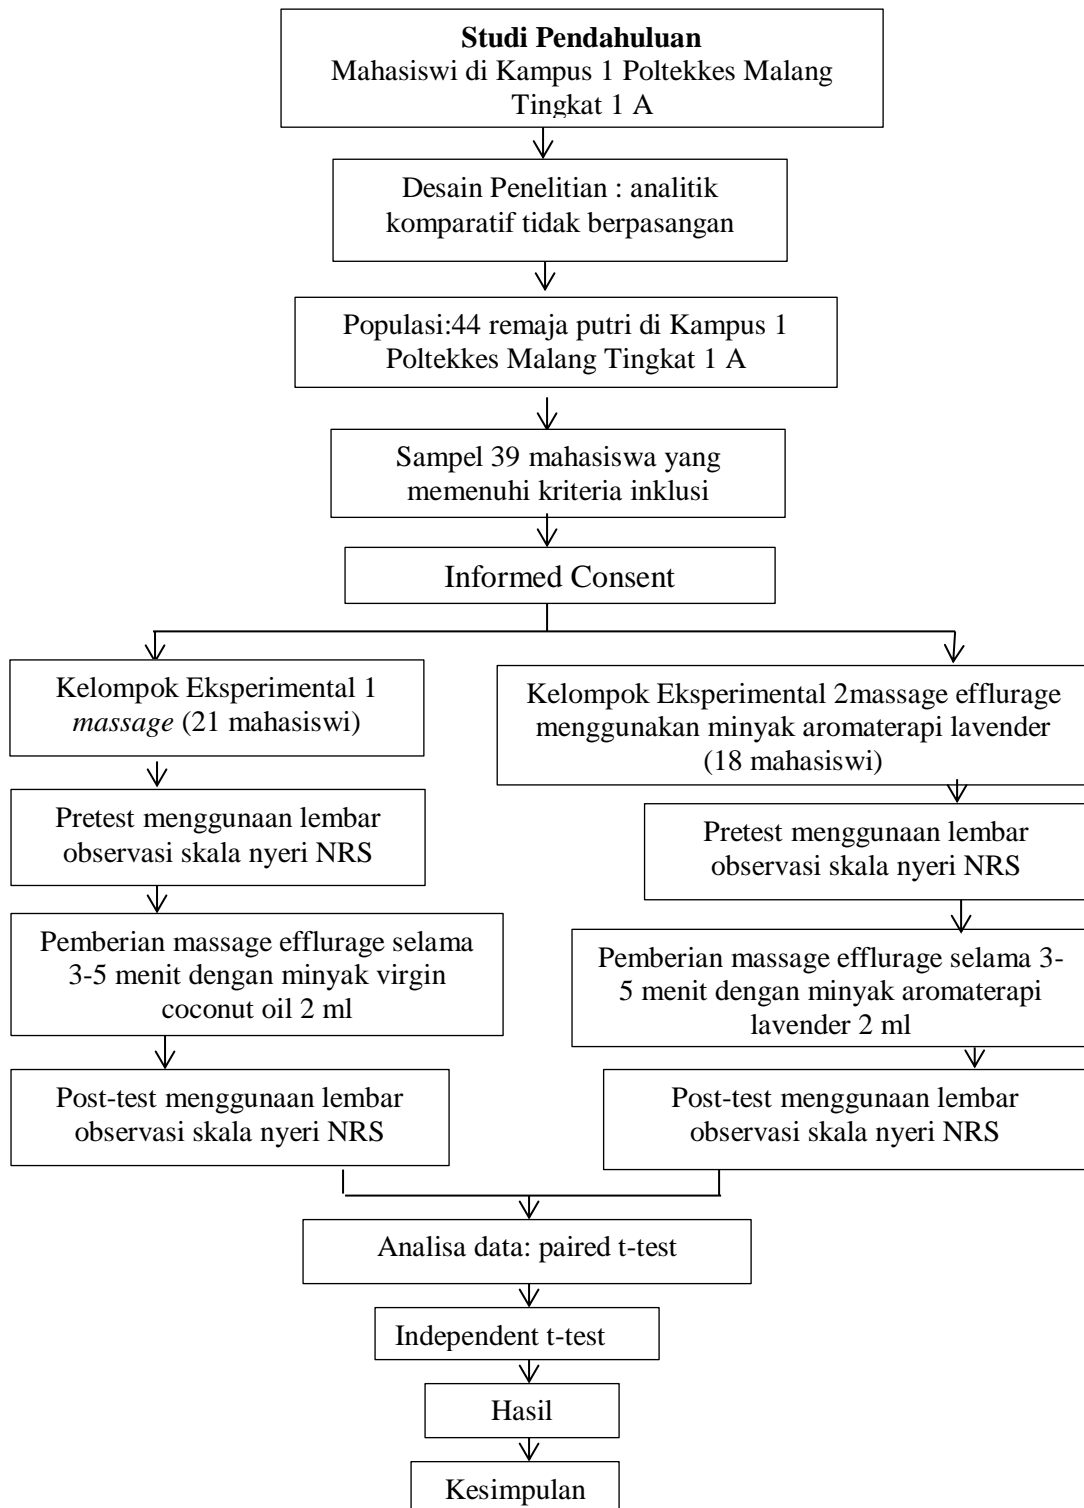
**Studi Pendahuluan**
Mahasiswi di Kampus 1 Poltekkes Malang Tingkat 1 A

Desain Penelitian : analitik komparatif tidak berpasangan

Populasi:44 remaja putri di Kampus 1 Poltekkes Malang Tingkat 1 A

Sampel 39 mahasiswa yang memenuhi kriteria inklusi

Informed Consent

Kelompok Eksperimental 1 *massage* (21 mahasiswi)

Pretest menggunaan lembar observasi skala nyeri NRS

Pemberian massage efflurage selama 3-5 menit dengan minyak virgin coconut oil 2 ml

Post-test menggunaan lembar observasi skala nyeri NRS

Kelompok Eksperimental 2massage efflurage menggunakan minyak aromaterapi lavender (18 mahasiswi)

Pretest menggunaan lembar observasi skala nyeri NRS

Pemberian massage efflurage selama 3-5 menit dengan minyak aromaterapi lavender 2 ml

Post-test menggunaan lembar observasi skala nyeri NRS

Analisa data: paired t-test

Independent t-test

Hasil

Kesimpulan